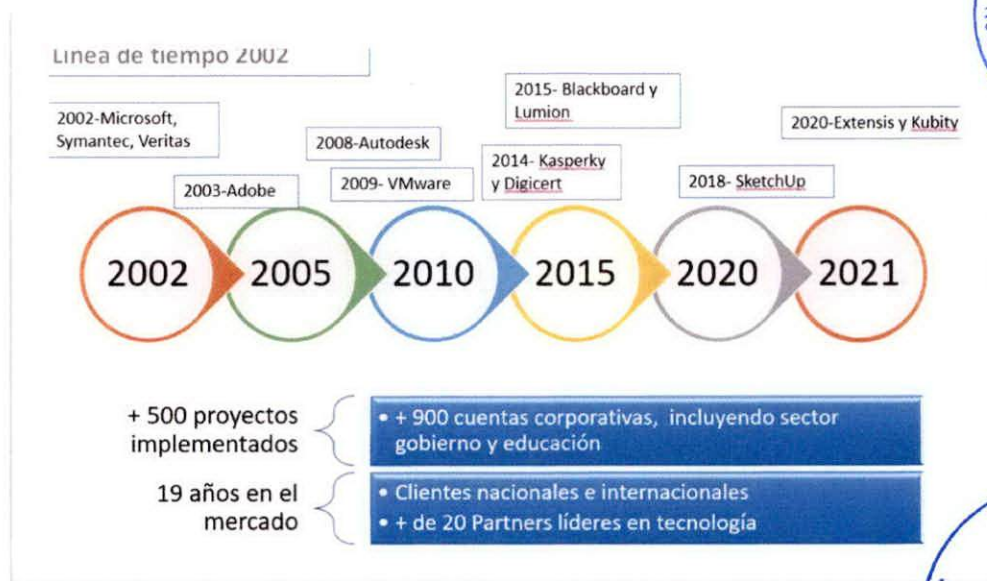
Linea de tiempo 2002

2002-Microsoft, Symantec, Veritas

2003-Adobe

2008-Autodesk

2009- VMware

2015- Blackboard y Lumion

2014- Kasperky y Digicert

2018- SketchUp

2020-Extensis y Kubity

2002

2005

2010

2015

2020

2021

+ 500 proyectos implementados

• + 900 cuentas corporativas, incluyendo sector gobierno y educación

19 años en el mercado

• Clientes nacionales e internacionales
• + de 20 Partners líderes en tecnología